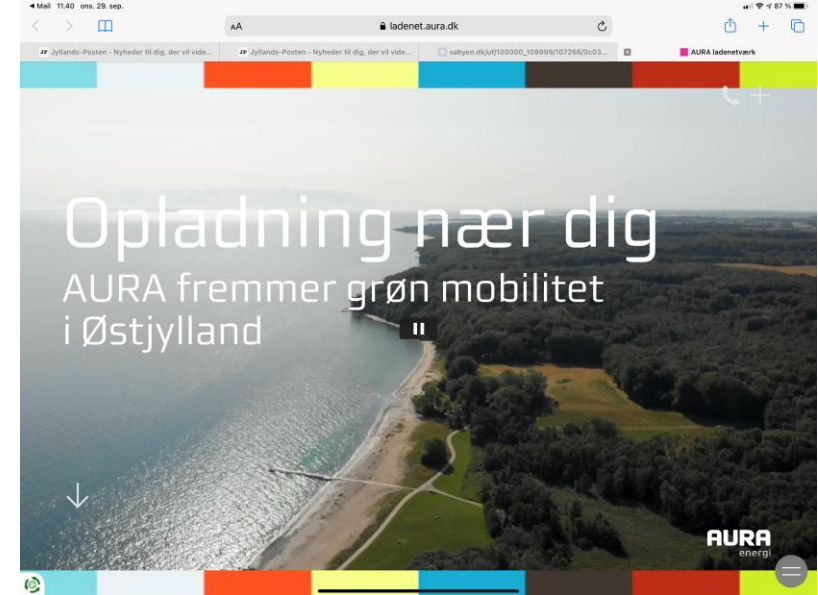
◀ Mail 11.40 ons. 28. sep.

87 %

AA

ladenet.aura.dk

Jyllands-Posten - Nyheder til dig, der vil vide...

Jyllands-Posten - Nyheder til dig, der vil vide...

sebyen.dk/uf/100000_109999/107266/0c03...

AURA ladenetværk

Opladning nær dig

AURA fremmer grøn mobilitet i Østjylland

AURA energi